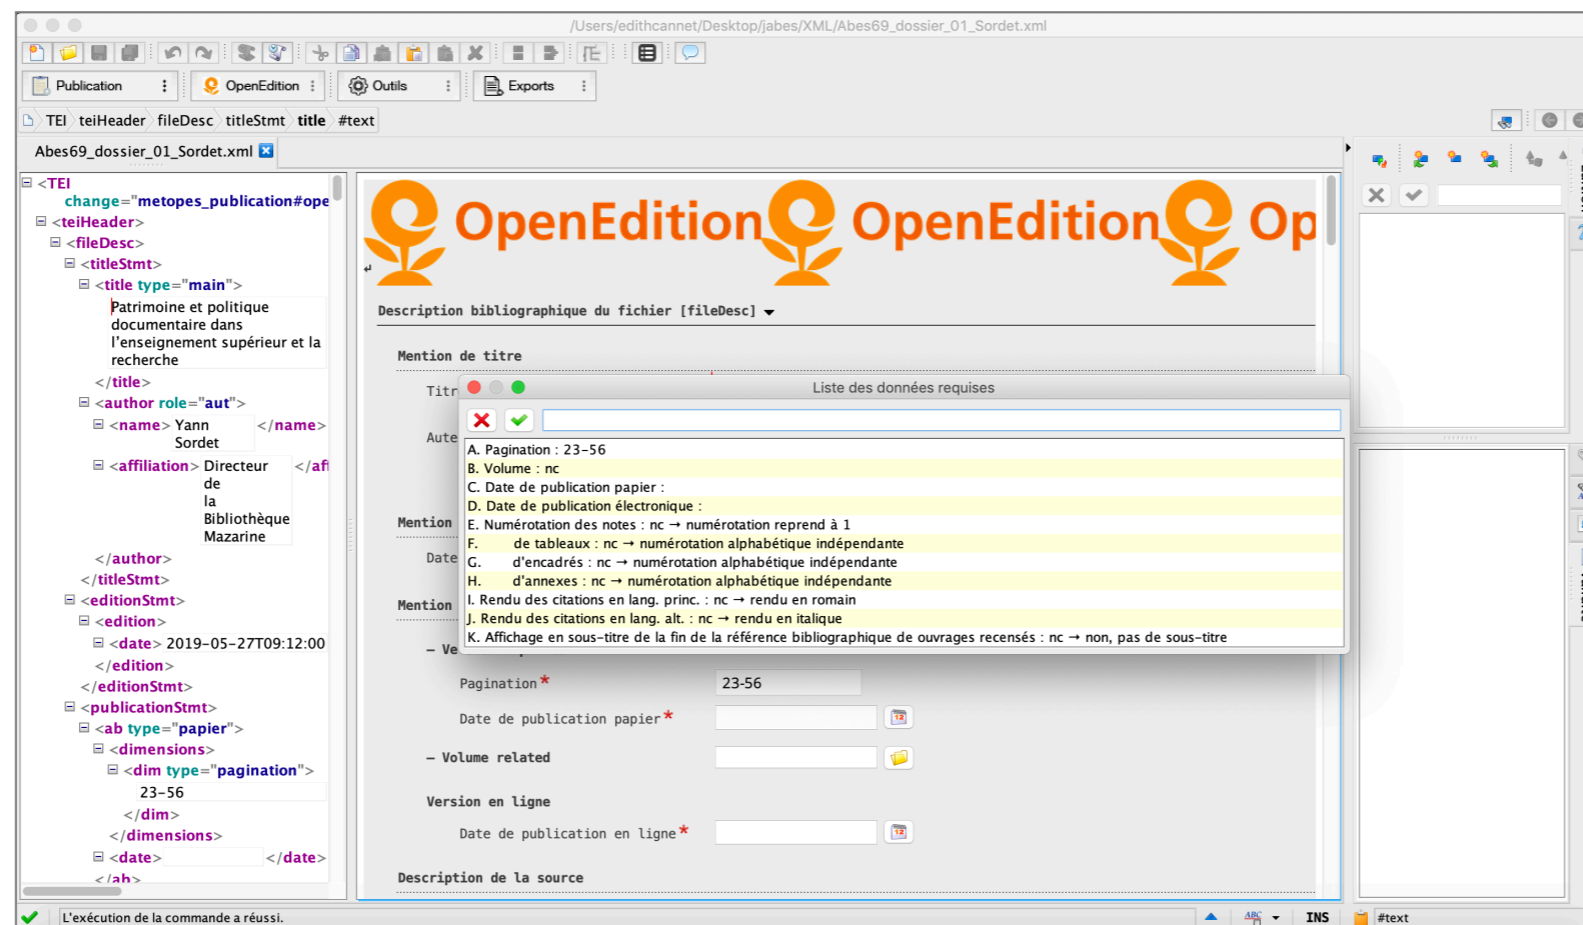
/Users/edithcannet/Desktop/jabes/XML/Abes69_dossier_01_Sordet.xml

Publication
OpenEdition
Outils
Exports

TEI teiHeader fileDesc titleStmt title #text

Abes69_dossier_01_Sordet.xml

<TEI
change="metopes_publication#ope
<teiHeader>
<fileDesc>
<titleStmt>
<title type="main">
Patrimoine et politique documentaire dans l'enseignement supérieur et la recherche
</title>
<author role="aut">
<name> Yann Sordet </name>
<affiliation> Directeur de la Bibliothèque Mazarine </afi
</author>
</titleStmt>
<editionStmt>
<edition>
<date> 2019-05-27T09:12:00
</edition>
</editionStmt>
<publicationStmt>
<ab type="papier">
<dimensions>
<dim type="pagination">
23-56
</dim>
</dimensions>
<date> </date>
</ab>

OpenEdition OpenEdition Op

Description bibliographique du fichier [fileDesc]

Mention de titre
Titr
Aute
Mention
Date
Mention
– Ve

Liste des données requises

A. Pagination : 23-56
B. Volume : nc
C. Date de publication papier :
D. Date de publication électronique :
E. Numérotation des notes : nc → numérotation reprend à 1
F. de tableaux : nc → numérotation alphabétique indépendante
G. d'encadrés : nc → numérotation alphabétique indépendante
H. d'annexes : nc → numérotation alphabétique indépendante
I. Rendu des citations en lang. princ. : nc → rendu en romain
J. Rendu des citations en lang. alt. : nc → rendu en italique
K. Affichage en sous-titre de la fin de la référence bibliographique de ouvrages recensés : nc → non, pas de sous-titre

Pagination* 23-56
Date de publication papier*
– Volume related
Version en ligne
Date de publication en ligne*
Description de la source

L'exécution de la commande a réussi.
INS
#text